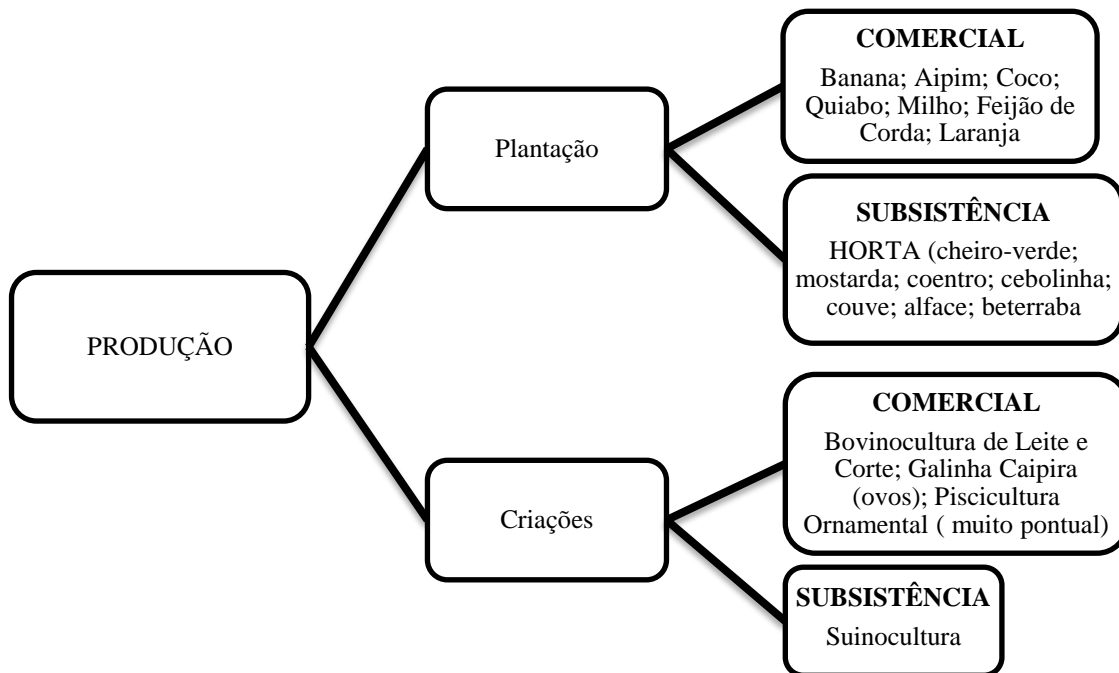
PRODUÇÃO

Plantação

COMERCIAL
Banana; Aipim; Coco; Quiabo; Milho; Feijão de Corda; Laranja

SUBSISTÊNCIA
HORTA (cheiro-verde; mostarda; coentro; cebolinha; couve; alface; beterraba

Criações

COMERCIAL
Bovinocultura de Leite e Corte; Galinha Caipira (ovos); Piscicultura Ornamental ( muito pontual)

SUBSISTÊNCIA
Suinocultura